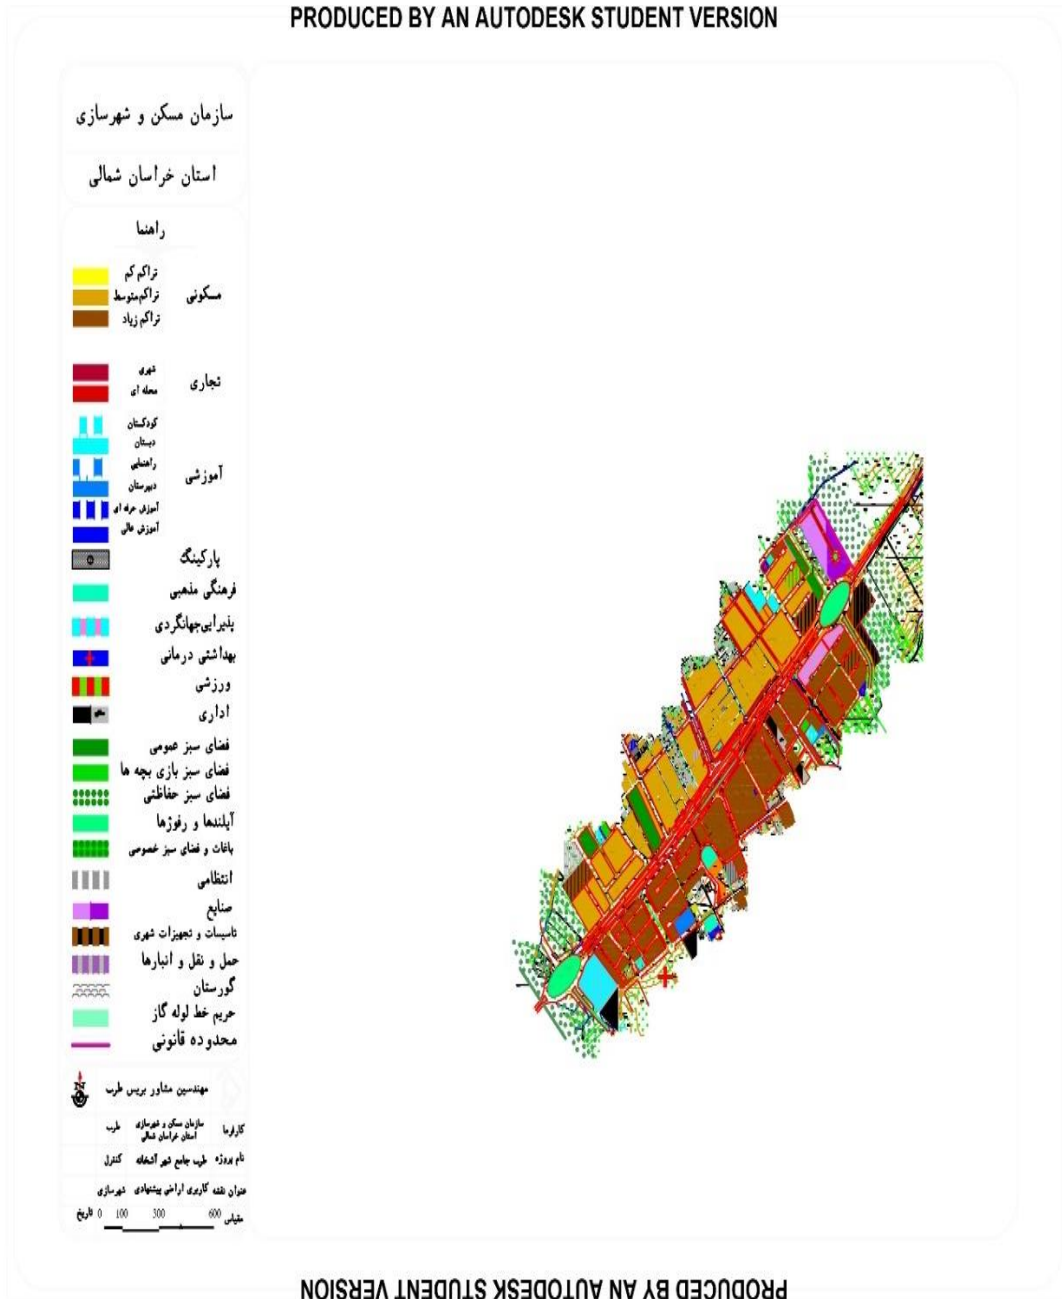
PRODUCED BY AN AUTODESK STUDENT VERSION

سازمان مسکن و شهرسازی

استان خراسان شمالی

راهنما

مسکونی
تراکم کم
تراکم متوسط
تراکم زیاد

تجاری
شهری
محله ای

آموزشی
کودکستان
دبستان
راهنمایی
دبیرستان
آموزش حرفه ای
آموزش عالی

پارکینگ
فرهنگی مذهبی
پذیرایی جهانگردی
بهداشتی درمانی
ورزشی
اداری
فضای سبز عمومی
فضای سبز بازی بچه ها
فضای سبز حفاظتی
آبلندها و رفوژها
باغات و فضای سبز خصوصی
انتظامی
صنایع
تاسیسات و تجهیزات شهری
حمل و نقل و انبارها
گورستان
حریم خط لوله گاز
محدوده قانونی

N
مهندسین مشاور بریس طرب

| کارفرما | سازمان مسکن و شهرسازی استان خراسان شمالی | طرب |
|---|---|---|
| نام پروژه | طرح جامع شهر آشخانه | کنترل |
| عنوان نقشه | کاربری اراضی پیشنهادی | شهرسازی |
| مقیاس | 600 300 100 0 | تاریخ |

PRODUCED BY AN AUTODESK STUDENT VERSION